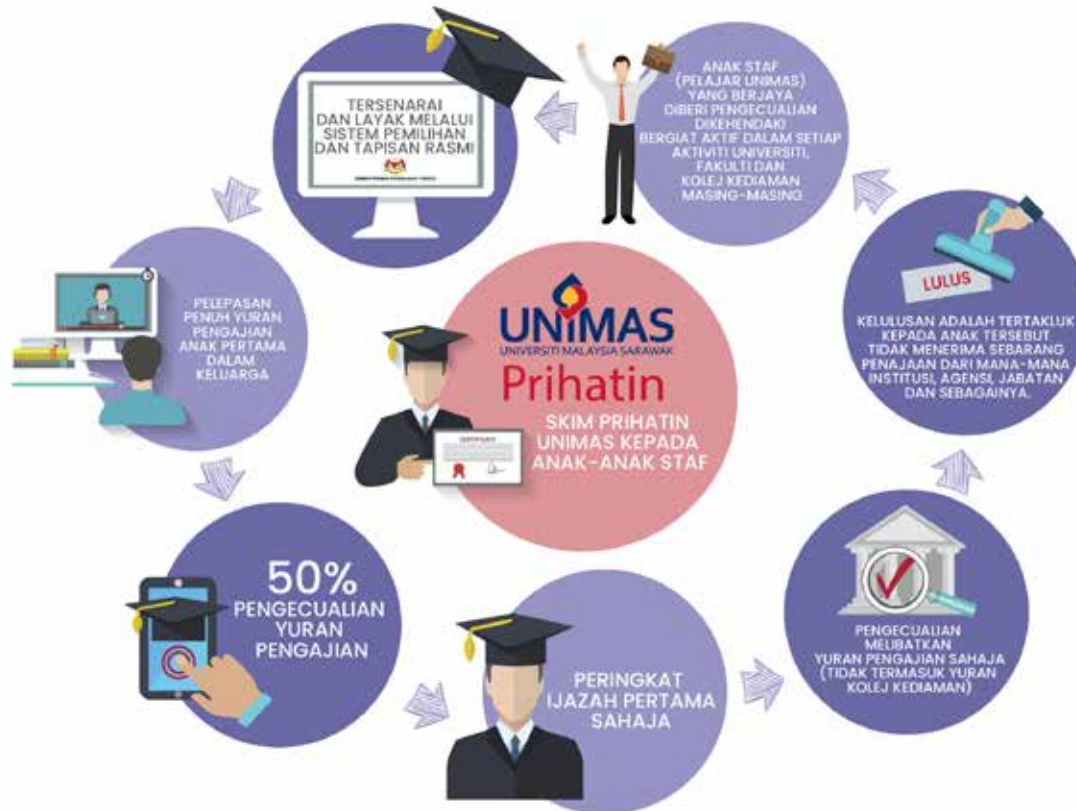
UNIMAS
UNIVERSITI MALAYSIA SARAWAK
Prihatin

SKIM PRIHATIN UNIMAS KEPADA ANAK-ANAK STAF

TERSENARAI DAN LAYAK MELALUI SISTEM PEMILIHAN DAN TAPISAN RASMI

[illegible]

ANAK STAF (PELAJAR UNIMAS) YANG BERJAYA DIBERI PENGECUALIAN DIKEHENDAKI BERGIAT AKTIF DALAM SETIAP AKTIVITI UNIVERSITI, FAKULTI DAN KOLEJ KEDIAMAN MASING-MASING

LULUS

KELULUSAN ADALAH TERTAKLUK KEPADA ANAK TERSEBUT TIDAK MENERIMA SEBARANG PENAJAAN DARI MANA-MANA INSTITUSI, AGENSI, JABATAN DAN SEBAGAINYA.

PENGECUALIAN MELIBATKAN YURAN PENGAJIAN SAHAJA (TIDAK TERMASUK YURAN KOLEJ KEDIAMAN)

PERINGKAT IJAZAH PERTAMA SAHAJA

50% PENGECUALIAN YURAN PENGAJIAN

PELEPASAN PENUH YURAN PENGAJIAN ANAK PERTAMA DALAM KELUARGA

CERTIFICATE